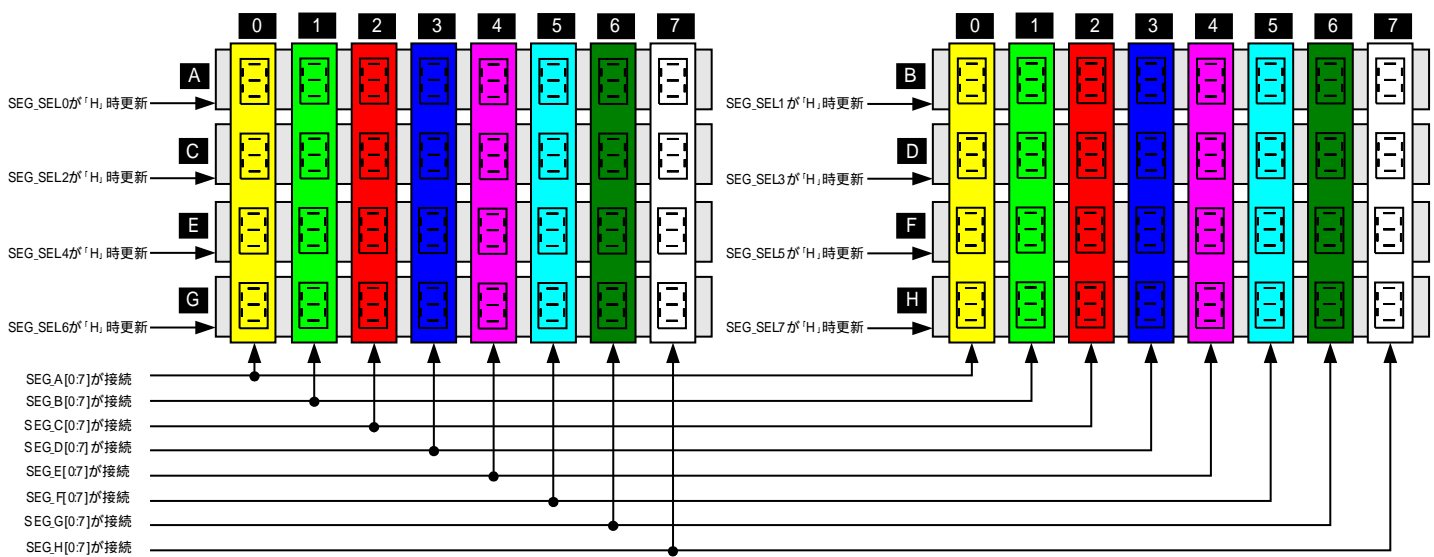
0 1 2 3 4 5 6 7

A
SEG_SEL0が「H」時更新
C
SEG_SEL2が「H」時更新
E
SEG_SEL4が「H」時更新
G
SEG_SEL6が「H」時更新

0 1 2 3 4 5 6 7

B
SEG_SEL1が「H」時更新
D
SEG_SEL3が「H」時更新
F
SEG_SEL5が「H」時更新
H
SEG_SEL7が「H」時更新

SEG_A[0:7]が接続
SEG_B[0:7]が接続
SEG_C[0:7]が接続
SEG_D[0:7]が接続
SEG_E[0:7]が接続
SEG_F[0:7]が接続
SEG_G[0:7]が接続
SEG_H[0:7]が接続